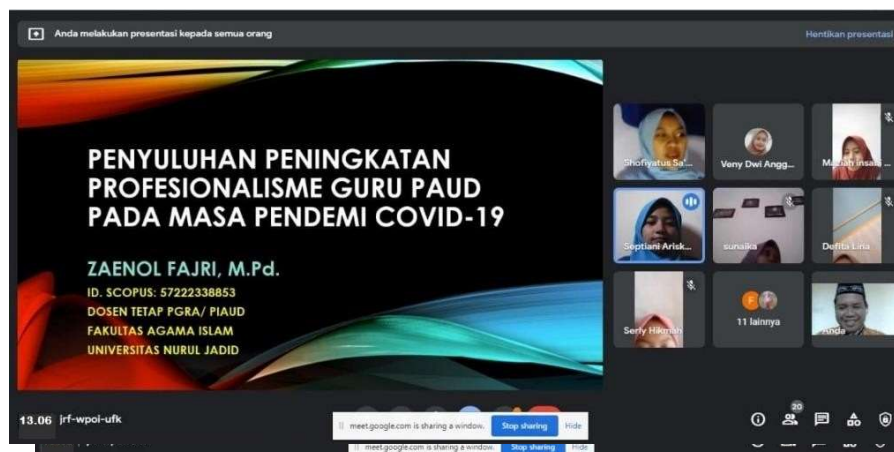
Anda melakukan presentasi kepada semua orang

Hentikan presentasi

PENYULUHAN PENINGKATAN PROFESIONALISME GURU PAUD PADA MASA PENDEMI COVID-19

ZAENOL FAJRI, M.Pd.
ID. SCOPUS: 57222338853
DOSEN TETAP PGRA/ PIAUD
FAKULTAS AGAMA ISLAM
UNIVERSITAS NURUL JADID

Shofiyatus Sa...
Veny Dwi Angg...
Mailah Insan...
Septiani Arisk...
sunaika
Defita Lina
Serly Hikmah
11 lainnya
Anda

13.06 jrf-wpoi-ufk

meet.google.com is sharing a window. Stop sharing Hide

meet.google.com is sharing a window. Stop sharing Hide

20